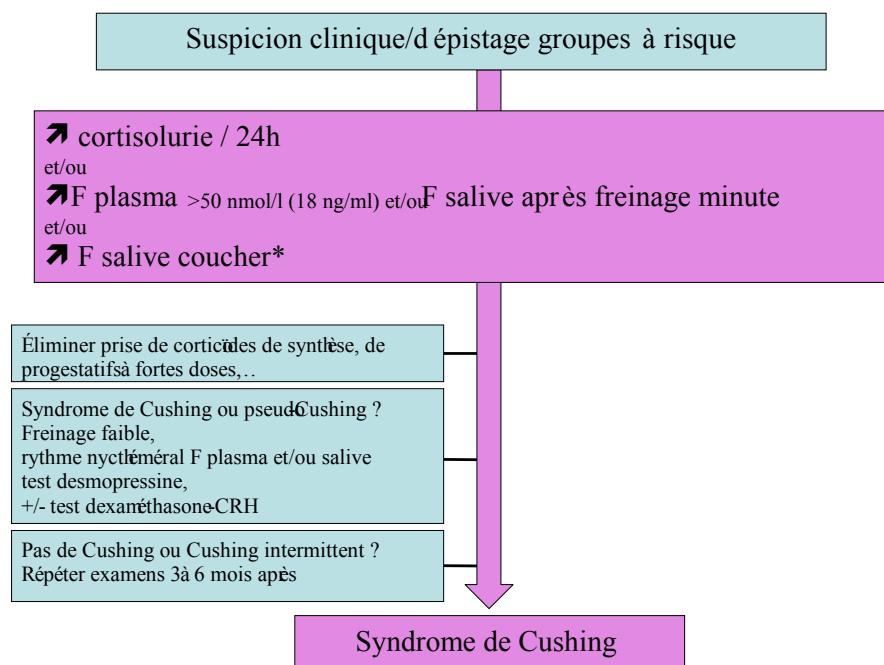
Suspicion clinique/d épistage groupes à risque

➚ cortisolurie / 24h
et/ou
➚F plasma >50 nmol/l (18 ng/ml) et/ou F salive après freinage minute
et/ou
➚ F salive coucher*

Éliminer prise de corticoïdes de synthèse, de progestatifs à fortes doses,…

Syndrome de Cushing ou pseudo-Cushing ?
Freinage faible,
rythme nycthéméral F plasma et/ou salive
test desmopressine,
+/- test dexaméthasone-CRH

Pas de Cushing ou Cushing intermittent ?
Répéter examens 3 à 6 mois après

Syndrome de Cushing